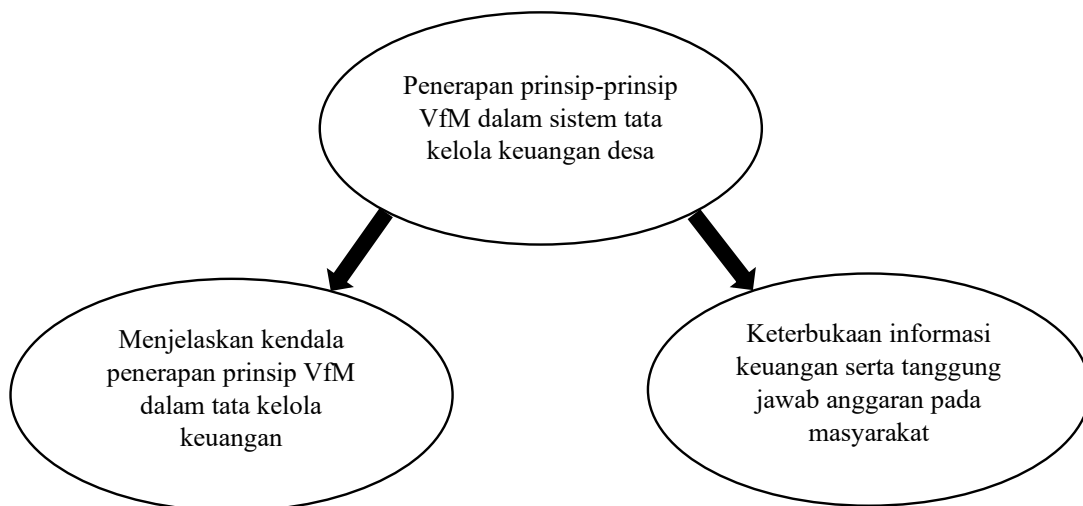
Penerapan prinsip-prinsip VfM dalam sistem tata kelola keuangan desa

Menjelaskan kendala penerapan prinsip VfM dalam tata kelola keuangan

Keterbukaan informasi keuangan serta tanggung jawab anggaran pada masyarakat